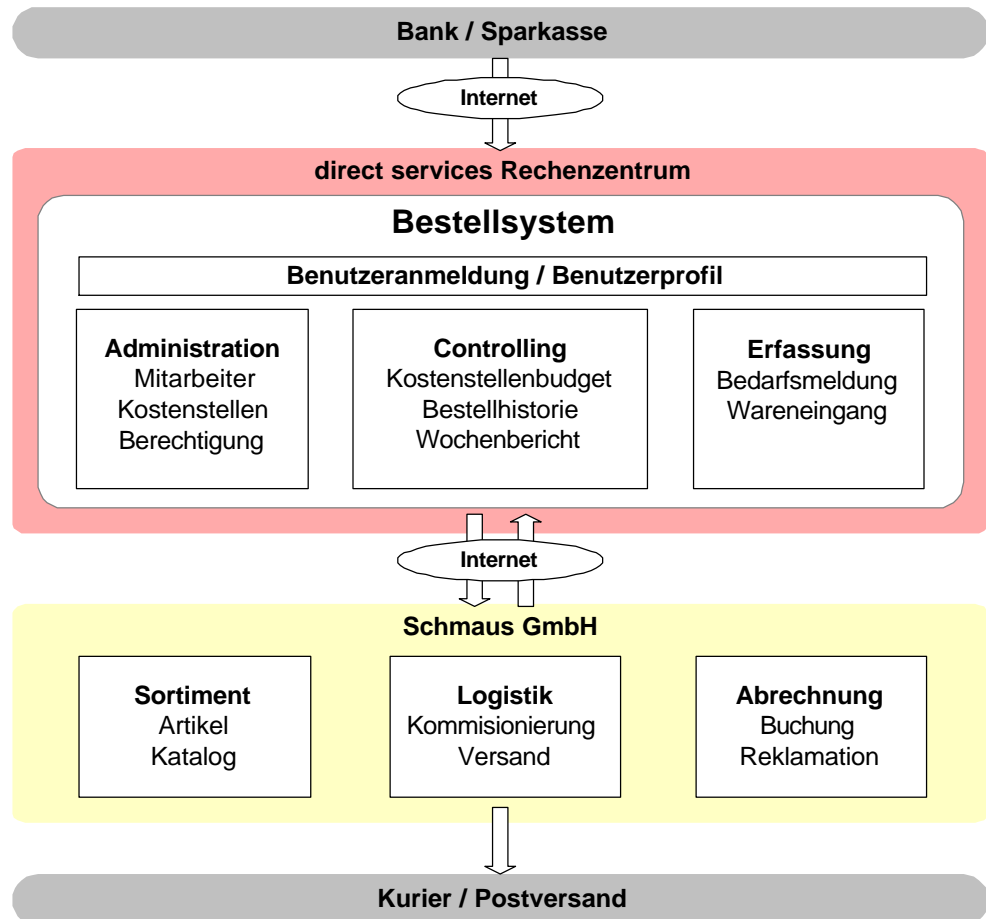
Bank / Sparkasse

Internet

direct services Rechenzentrum

Bestellsystem

Benutzeranmeldung / Benutzerprofil

Administration
Mitarbeiter
Kostenstellen
Berechtigung

Controlling
Kostenstellenbudget
Bestellhistorie
Wochenbericht

Erfassung
Bedarfsmeldung
Wareneingang

Internet

Schmaus GmbH

Sortiment
Artikel
Katalog

Logistik
Kommisionierung
Versand

Abrechnung
Buchung
Reklamation

Kurier / Postversand